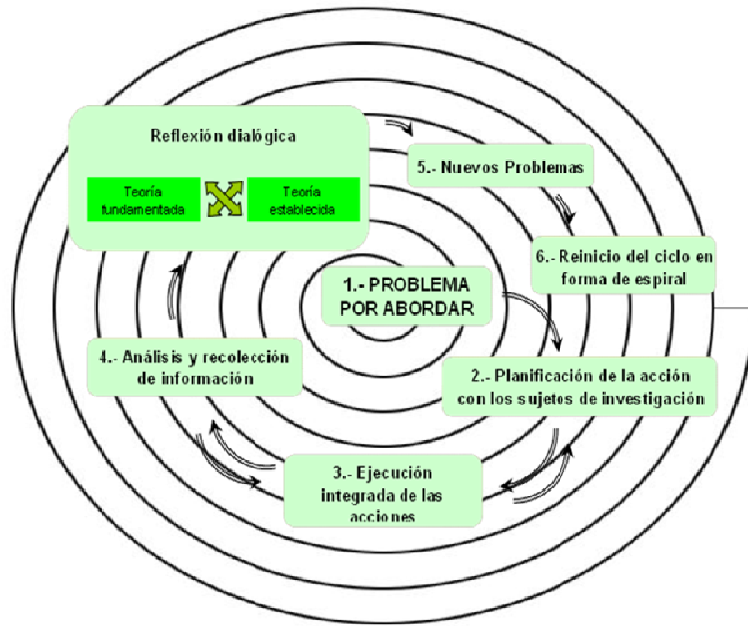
Reflexión dialógica

Teoría fundamentada

Teoría establecida

5.- Nuevos Problemas

6.- Reinicio del ciclo en forma de espiral

1.- PROBLEMA POR ABORDAR

4.- Análisis y recolección de información

2.- Planificación de la acción con los sujetos de investigación

3.- Ejecución integrada de las acciones